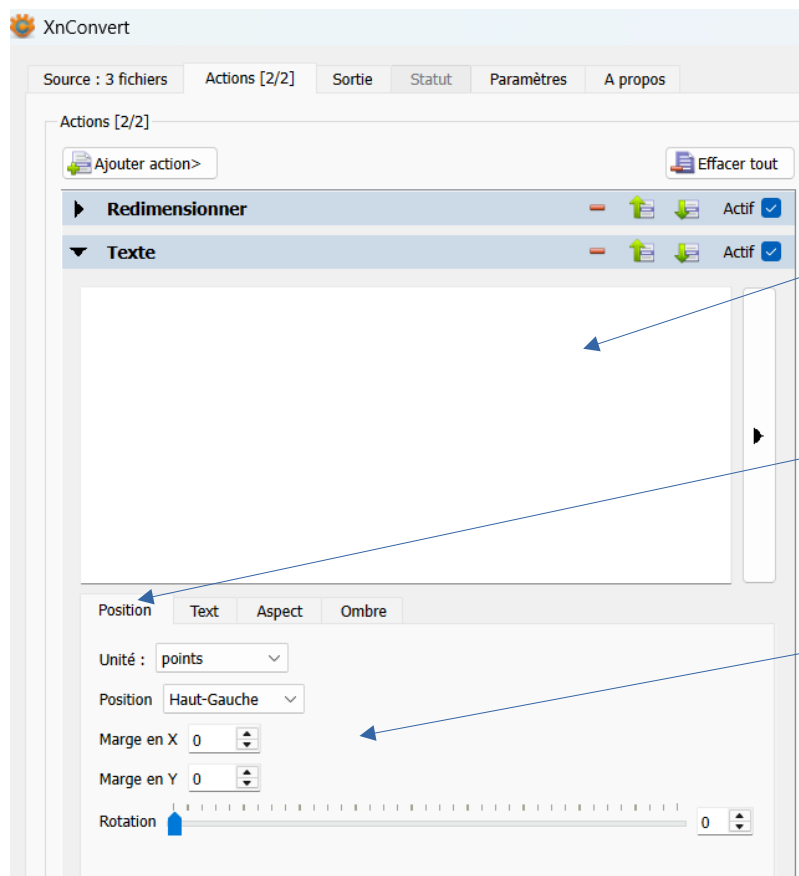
XnConvert

Source : 3 fichiers | Actions [2/2] | Sortie | Statut | Paramètres | A propos

Actions [2/2]

Ajouter action>

Effacer tout

Redimensionner

Actif

Texte

Actif

Position | Text | Aspect | Ombre

Unité : points

Position Haut-Gauche

Marge en X 0

Marge en Y 0

Rotation

0